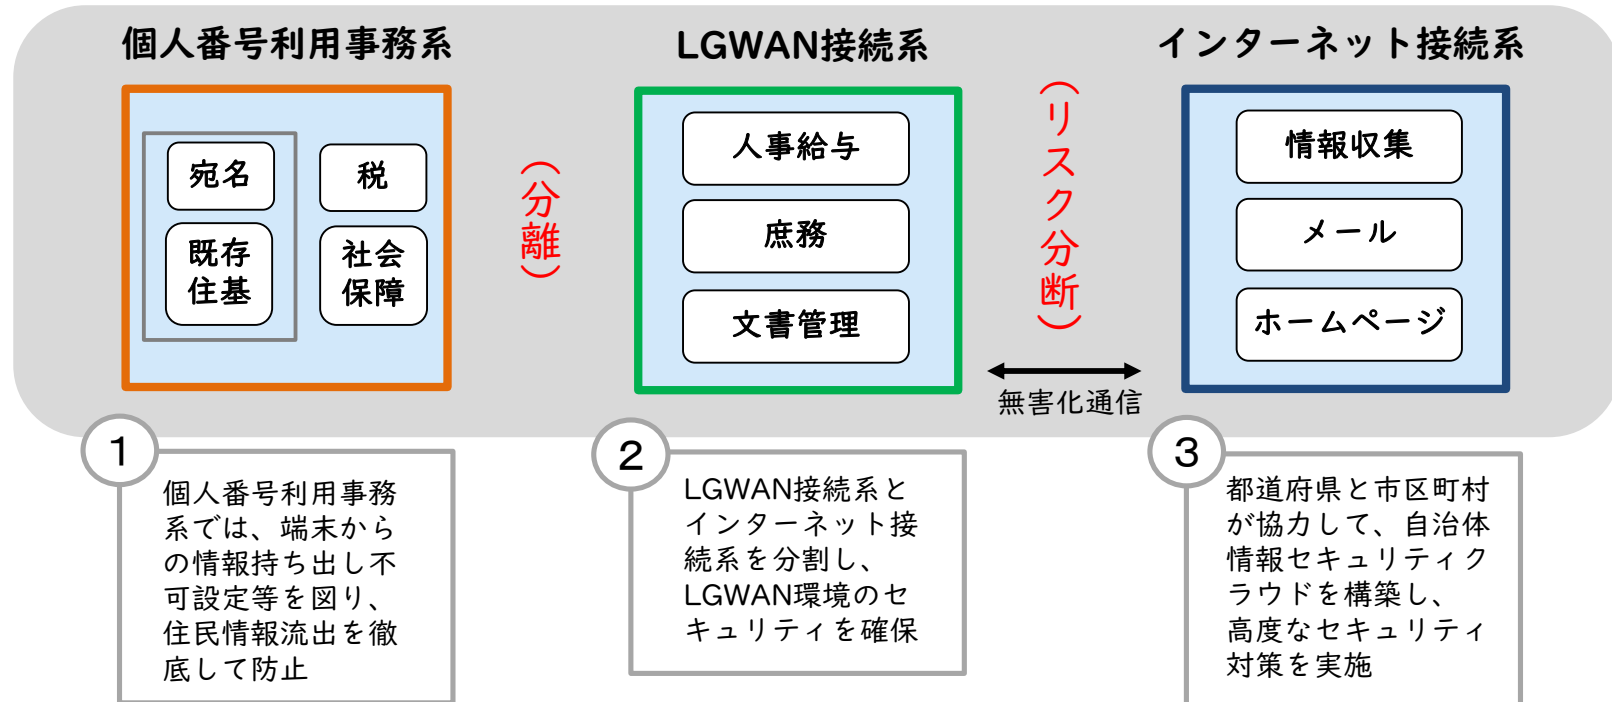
個人番号利用事務系

宛名

既存住基

税

社会保障

（分離）

LGWAN接続系

人事給与

庶務

文書管理

（リスク分断）

無害化通信

インターネット接続系

情報収集

メール

ホームページ

1

個人番号利用事務系では、端末からの情報持ち出し不可設定等を図り、住民情報流出を徹底して防止

2

LGWAN接続系とインターネット接続系を分割し、LGWAN環境のセキュリティを確保

3

都道府県と市区町村が協力して、自治体情報セキュリティクラウドを構築し、高度なセキュリティ対策を実施